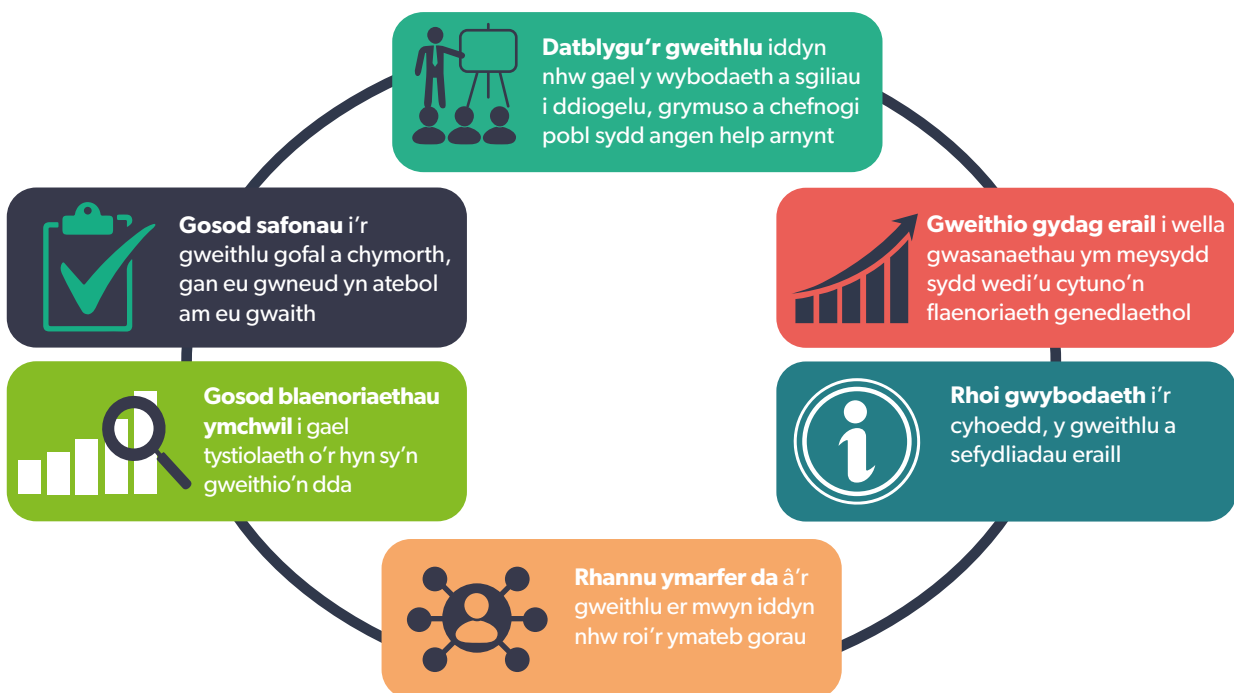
**Datblygu'r gweithlu** iddyn nhw gael y wybodaeth a sgiliau i ddiogelu, grymuso a chefnogi pobl sydd angen help arnynt

**Gweithio gydag eraill** i wella gwasanaethau ym meysydd sydd wedi'u cytuno'n flaenoriaeth genedlaethol

**Rhoi gwybodaeth** i'r cyhoedd, y gweithlu a sefydliadau eraill

**Rhannu ymarfer da** â'r gweithlu er mwyn iddyn nhw roi'r ymateb gorau

**Gosod blaenoriaethau ymchwil** i gael tystiolaeth o'r hyn sy'n gweithio'n dda

**Gosod safonau** i'r gweithlu gofal a chymorth, gan eu gwneud yn atebol am eu gwaith